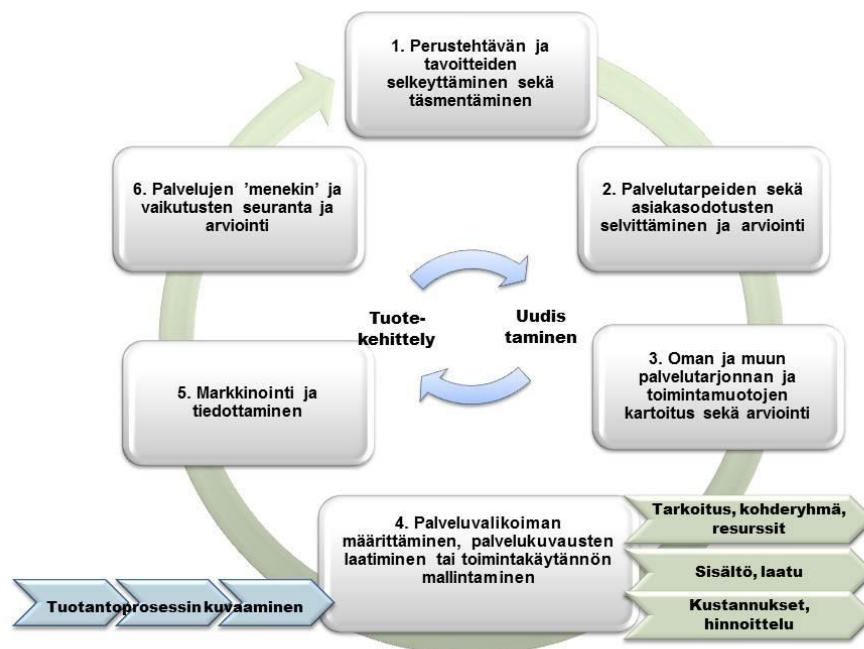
1. Perustehtävän ja tavoitteiden selkeyttäminen sekä täsmentäminen

2. Palvelutarpeiden sekä asiakasodotusten selvittäminen ja arviointi

3. Oman ja muun palvelutarjonnan ja toimintamuotojen kartoitus sekä arviointi

4. Palveluvalikoiman määrittäminen, palvelukuvausten laatiminen tai toimintakäytännön mallintaminen

5. Markkinointi ja tiedottaminen

6. Palvelujen 'menekin' ja vaikutusten seuranta ja arviointi

Tuote-kehittely

Uudis taminen

Tarkoitus, kohderyhmä, resurssit

Sisältö, laatu

Kustannukset, hinnoittelu

Tuotantoprosessin kuvaaminen